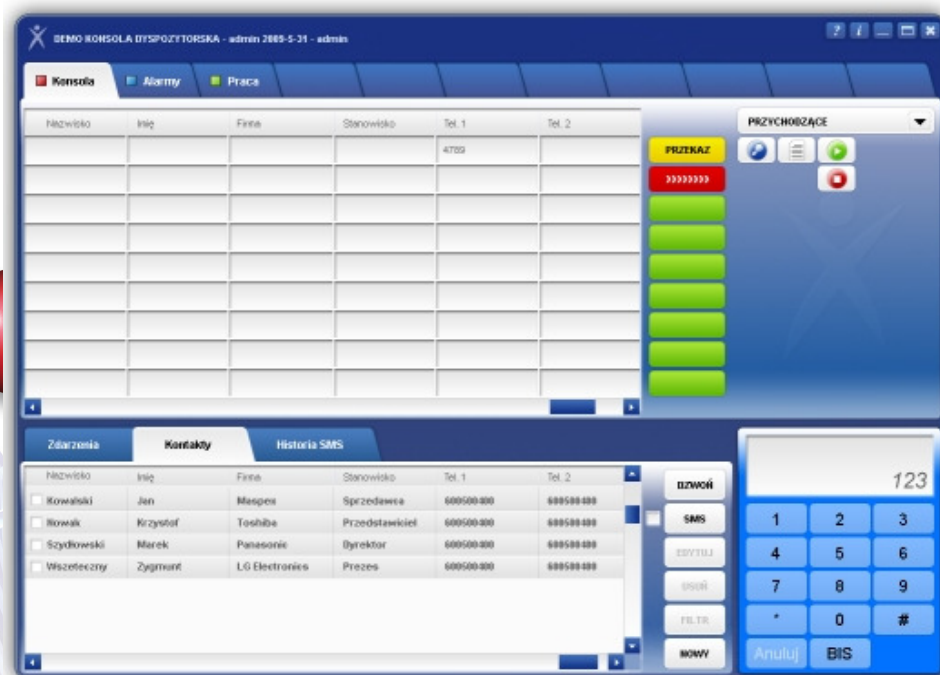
DEMO KONSOLA DYSPOZYTORSKA - admin 2009-5-31 - admin

? i

Konsola | Alarmy | Praca

| Nazwisko | Imię | Firma | Stanowisko | Tel. 1 | Tel. 2 |
|---|---|---|---|---|---|
| | | | | 4789 | |

PRZEKAZ
>>>>>>>

PRZYCHODZĄCE

Zdarzenia | Kontakty | Historia SMS

| Nazwisko | Imię | Firma | Stanowisko | Tel. 1 | Tel. 2 |
|---|---|---|---|---|---|
| Kowalski | Jan | Maspex | Sprzedawca | 600500400 | 600500400 |
| Nowak | Krzystof | Toshiba | Przedstawiciel | 600500400 | 600500400 |
| Szydłowski | Marek | Panasonic | Dyrektor | 600500400 | 600500400 |
| Wszeteczny | Zygmunt | LG Electronics | Prezes | 600500400 | 600500400 |

DZWOŃ
SMS
EDYTUJ
USUŃ
FILTR
NOWY

123

1 2 3
4 5 6
7 8 9
* 0 #
Anuluj BIS